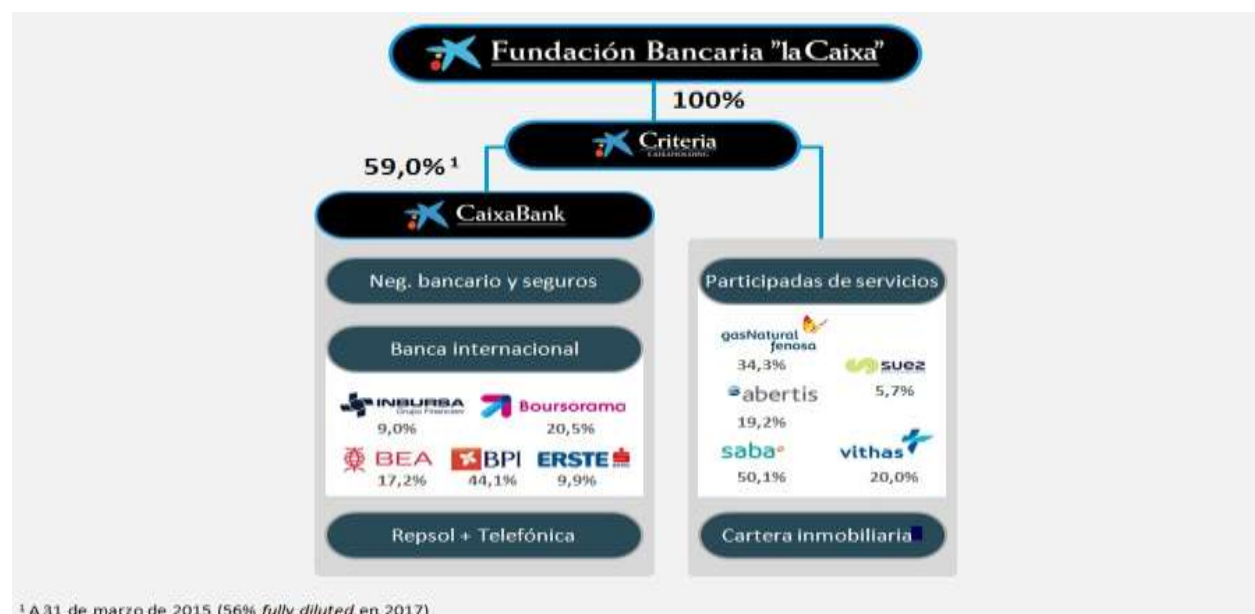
Fundación Bancaria "la Caixa"

100%

Criteria
CAIXAHOLDING

59,0%¹

CaixaBank

Neg. bancario y seguros

Banca internacional

INBURSA
Grupo Financiero
9,0%

Boursorama
20,5%

BEA
17,2%

BPI
44,1%

ERSTE
9,9%

Repsol + Telefónica

Participadas de servicios

gasNatural fenosa
34,3%

suez
5,7%

abertis
19,2%

saba
50,1%

vithas
20,0%

Cartera inmobiliaria

¹ A 31 de marzo de 2015 (56% *fully diluted* en 2017)